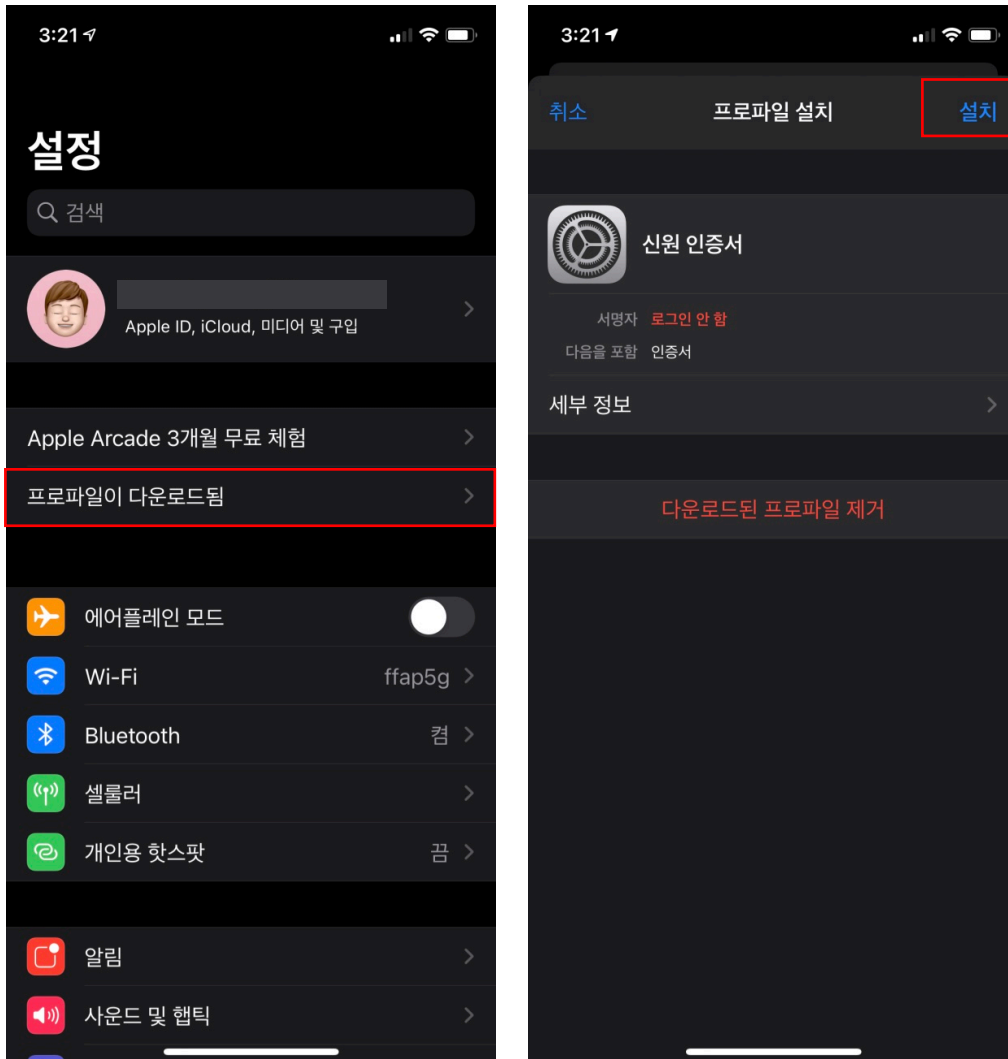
3:21

설정

검색

Apple ID, iCloud, 미디어 및 구입

Apple Arcade 3개월 무료 체험

프로파일이 다운로드됨

에어플레인 모드

Wi-Fi ffap5g

Bluetooth 켬

셀룰러

개인용 핫스팟 끔

알림

사운드 및 햅틱

3:21

취소 프로파일 설치 설치

신원 인증서

서명자 로그인 안 함

다음을 포함 인증서

세부 정보

다운로드된 프로파일 제거